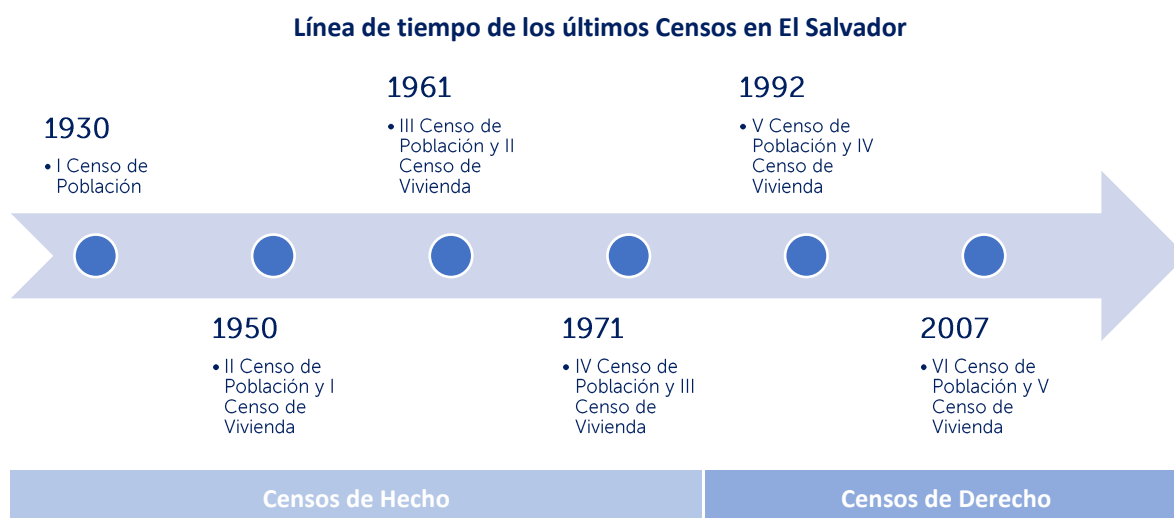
Línea de tiempo de los últimos Censos en El Salvador

1930
• I Censo de Población

1961
• III Censo de Población y II Censo de Vivienda

1992
• V Censo de Población y IV Censo de Vivienda

1950
• II Censo de Población y I Censo de Vivienda

1971
• IV Censo de Población y III Censo de Vivienda

2007
• VI Censo de Población y V Censo de Vivienda

Censos de Hecho

Censos de Derecho